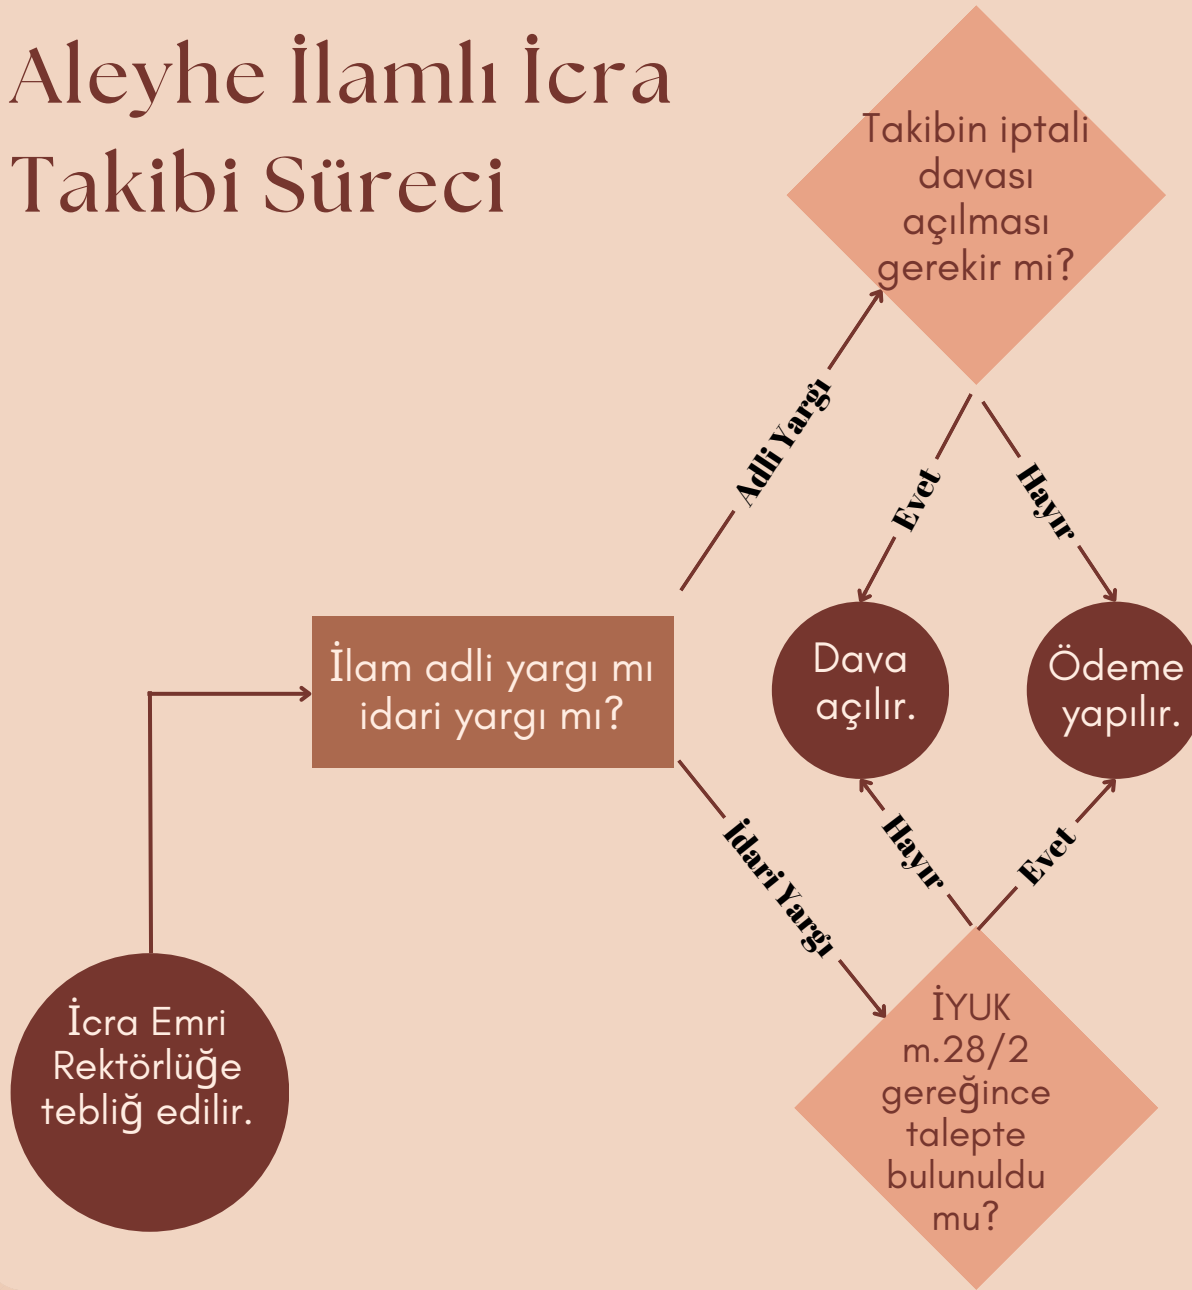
Aleyhe İlamlı İcra Takibi Süreci

İcra Emri Rektörlüğe tebliğ edilir.

İlam adli yargı mı idari yargı mı?

Adli Yargı

Takibin iptali davası açılması gerekir mi?

Evet

Hayır

Dava açılır.

Ödeme yapılır.

İdari Yargı

Hayır

Evet

İYUK m.28/2 gereğince talepte bulunuldu mu?